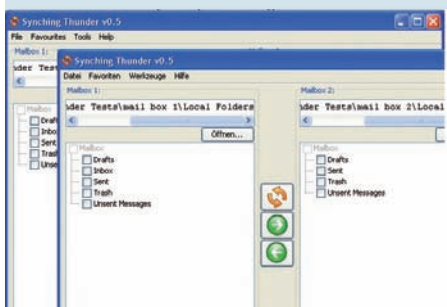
Synching Thunder v0.5
File Favourites Tools Help
Mailbox 1:
der Tes
Mailbox
Draf
Inbox
Sent
Trash
Unsen

Synching Thunder v0.5
Datei Favoriten Werkzeuge Hilfe
Mailbox 1:
der Tests\mail box 1\Local Folders
Öffnen...
Mailbox
Drafts
Inbox
Sent
Trash
Unsent Messages

Mailbox 2:
der Tests\mail box 2\Local
Mailbox
Drafts
Sent
Trash
Unsent Messages